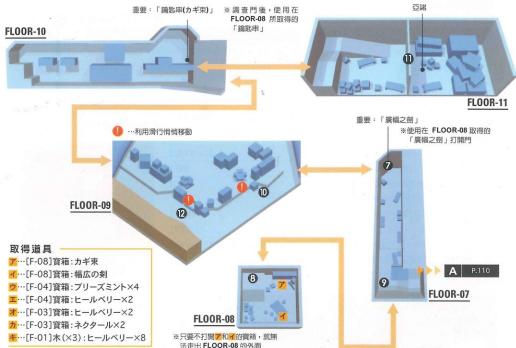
重要：「鑰匙串(カギ束)」

※調查門邊，使用在 FLOOR-08 所取得的「鑰匙串」

亞諾

FLOOR-10

FLOOR-11

⑪

❗…利用滑行情報移動

重要：「廣幅之劍」

※使用在 FLOOR-08 取得的「廣幅之劍」打開門

⑦

⑩

⑫

FLOOR-09

取得道具

ア…[F-08]寶箱：カギ束

イ…[F-08]寶箱：幅広の剣

ウ…[F-04]寶箱：ブリーズミント×4

エ…[F-04]寶箱：ヒールベリー×2

オ…[F-03]寶箱：ヒールベリー×2

カ…[F-03]寶箱：ネクタール×2

キ…[F-01]木(×3)：ヒールベリー×8

⑧

ア

イ

FLOOR-08

⑨

A P.110

FLOOR-07

※只要不打開ア和イ的寶箱，就無法走出 FLOOR-08 的外面